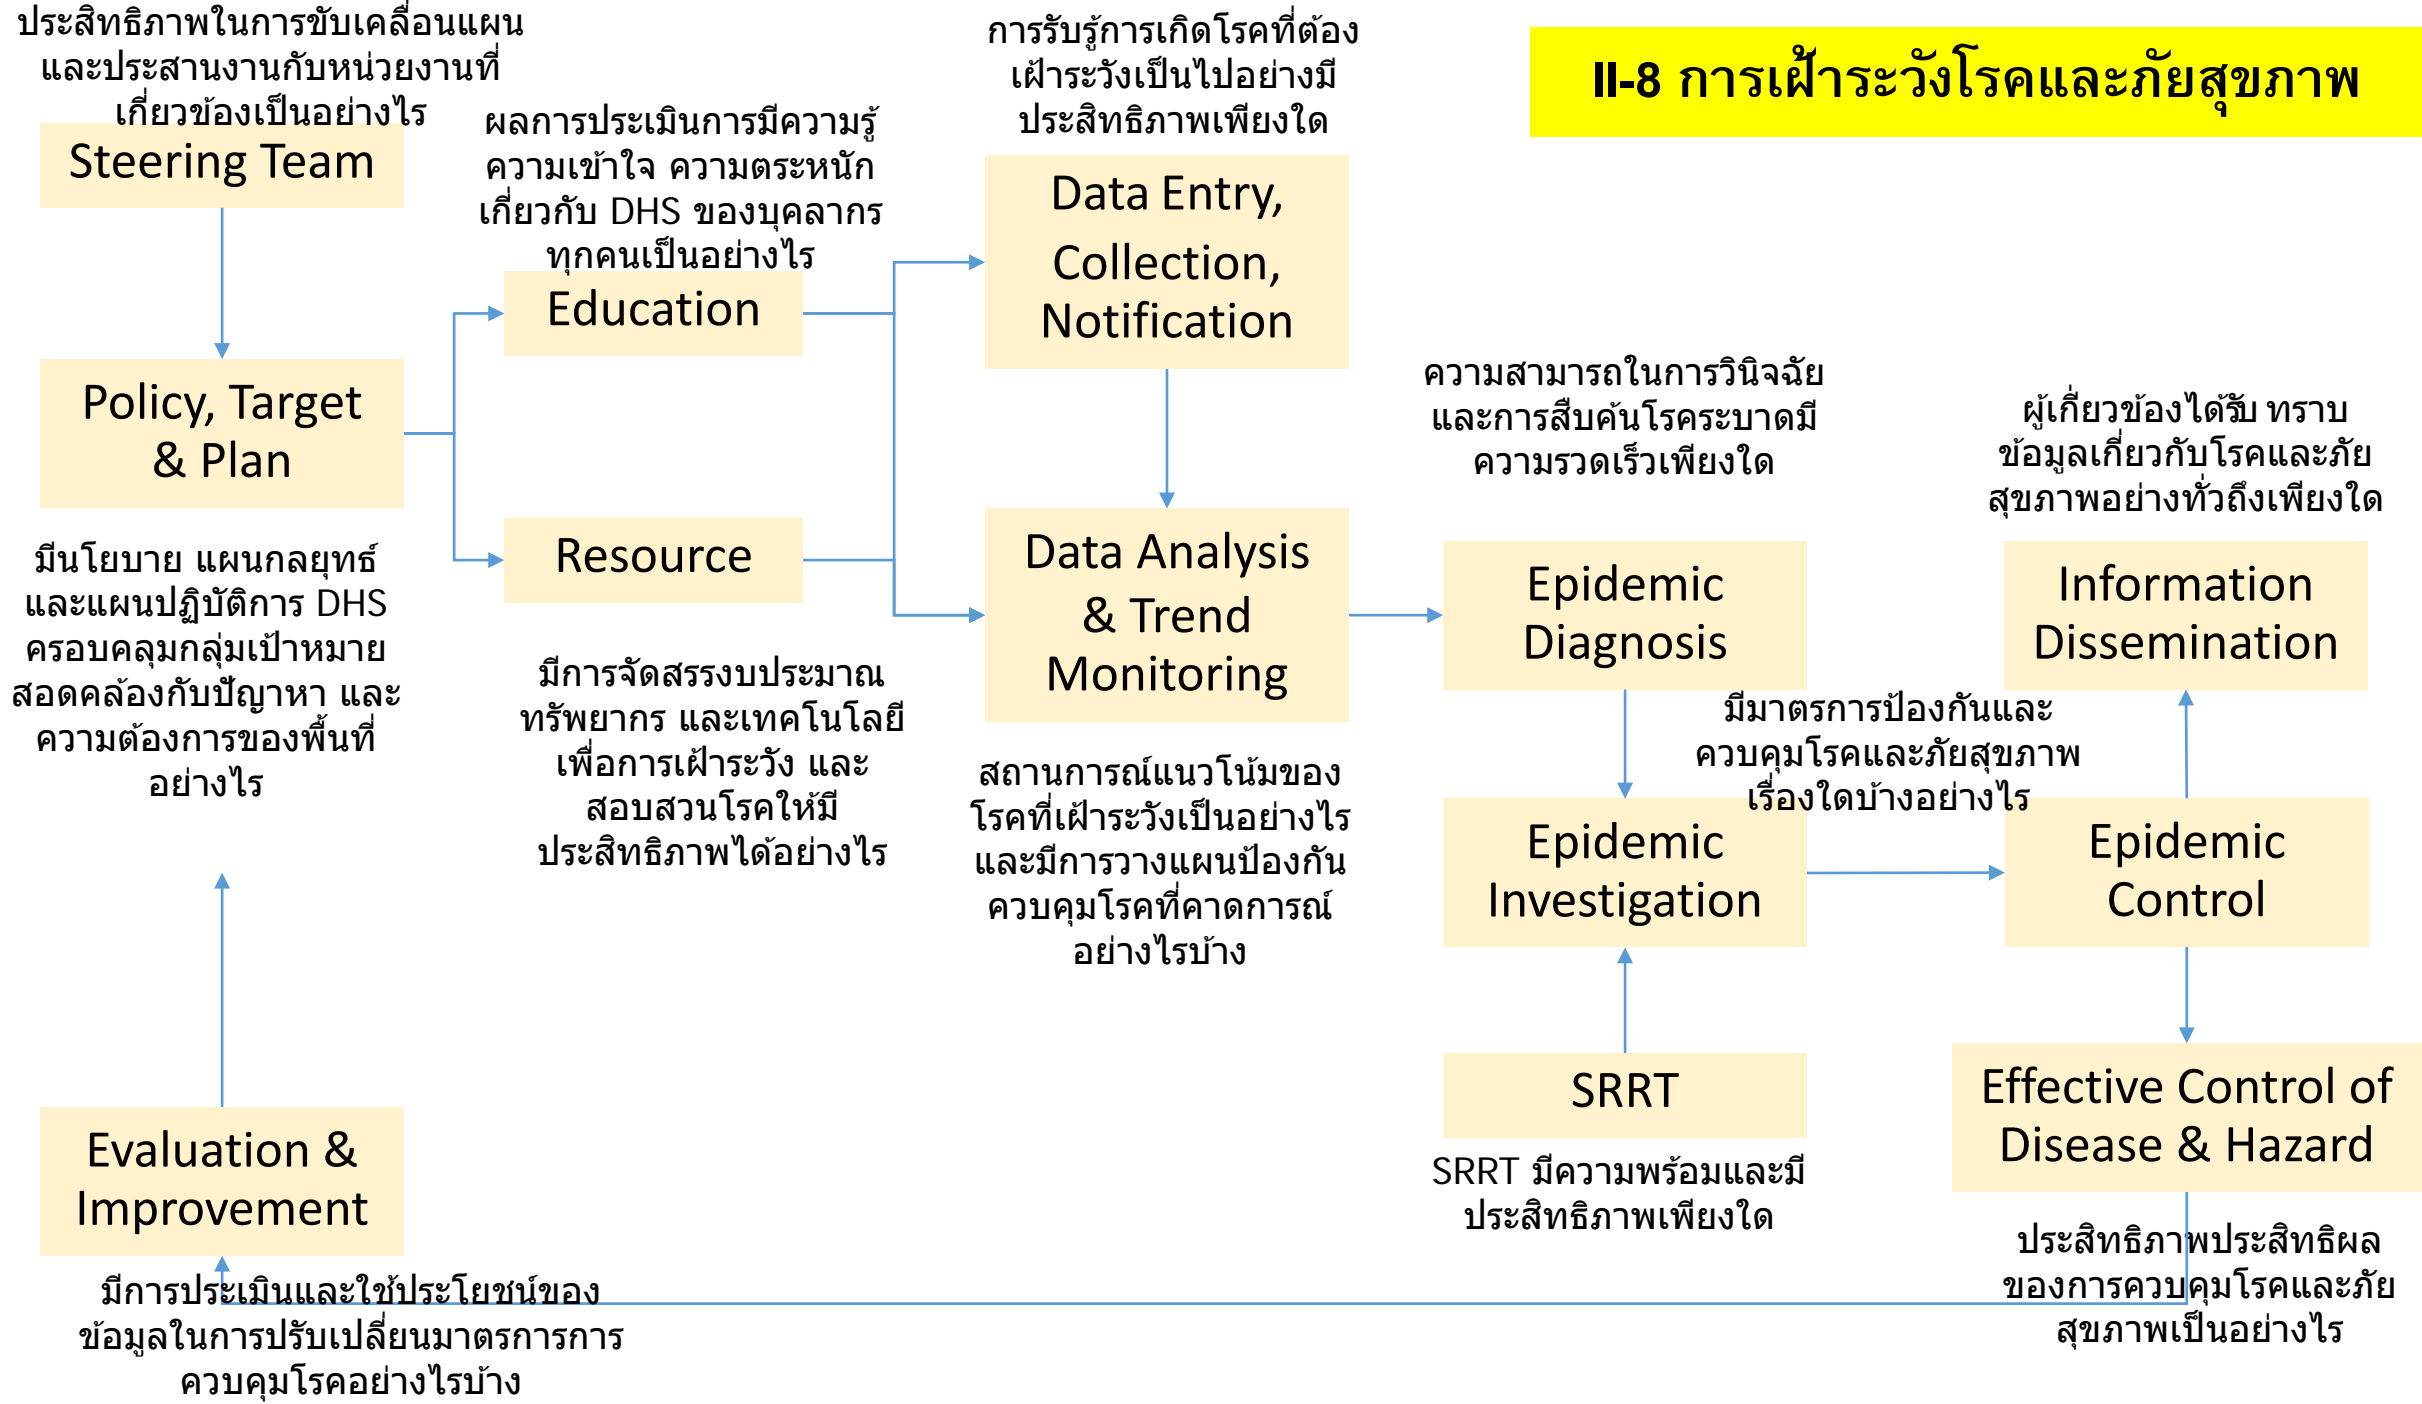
II-8 การเฝ้าระวังโรคและภัยสุขภาพ

ประสิทธิภาพในการขับเคลื่อนแผน และประสานงานกับหน่วยงานที่เกี่ยวข้องเป็นอย่างไร

Steering Team

Policy, Target & Plan

มีนโยบาย แผนกลยุทธ์ และแผนปฏิบัติการ DHS ครอบคลุมกลุ่มเป้าหมาย สอดคล้องกับปัญหา และความต้องการของพื้นที่อย่างไร

ผลการประเมินการมีความรู้ ความเข้าใจ ความตระหนัก เกี่ยวกับ DHS ของบุคลากรทุกคนเป็นอย่างไร

Education

Resource

มีการจัดสรรงบประมาณ ทรัพยากร และเทคโนโลยี เพื่อการเฝ้าระวัง และสอบสวนโรคให้มีประสิทธิภาพได้อย่างไร

การรับรู้การเกิดโรคที่ต้องเฝ้าระวังเป็นไปอย่างมีประสิทธิภาพเพียงใด

Data Entry, Collection, Notification

Data Analysis & Trend Monitoring

สถานการณ์แนวโน้มของโรคที่เฝ้าระวังเป็นอย่างไร และมีการวางแผนป้องกันควบคุมโรคที่คาดการณ์อย่างไรบ้าง

ความสามารถในการวินิจฉัย และการสืบค้นโรคระบาดมีความรวดเร็วเพียงใด

Epidemic Diagnosis

Epidemic Investigation

SRRT

SRRT มีความพร้อมและมีประสิทธิภาพเพียงใด

ผู้เกี่ยวข้องได้รับ ทราบข้อมูลเกี่ยวกับโรคและภัยสุขภาพอย่างทั่วถึงเพียงใด

Information Dissemination

มีมาตรการป้องกันและควบคุมโรคและภัยสุขภาพเรื่องใดบ้างอย่างไร

Epidemic Control

Effective Control of Disease & Hazard

ประสิทธิภาพประสิทธิผลของการควบคุมโรคและภัยสุขภาพเป็นอย่างไร

Evaluation & Improvement

มีการประเมินและใช้ประโยชน์ของข้อมูลในการปรับเปลี่ยนมาตรการการควบคุมโรคอย่างไรบ้าง